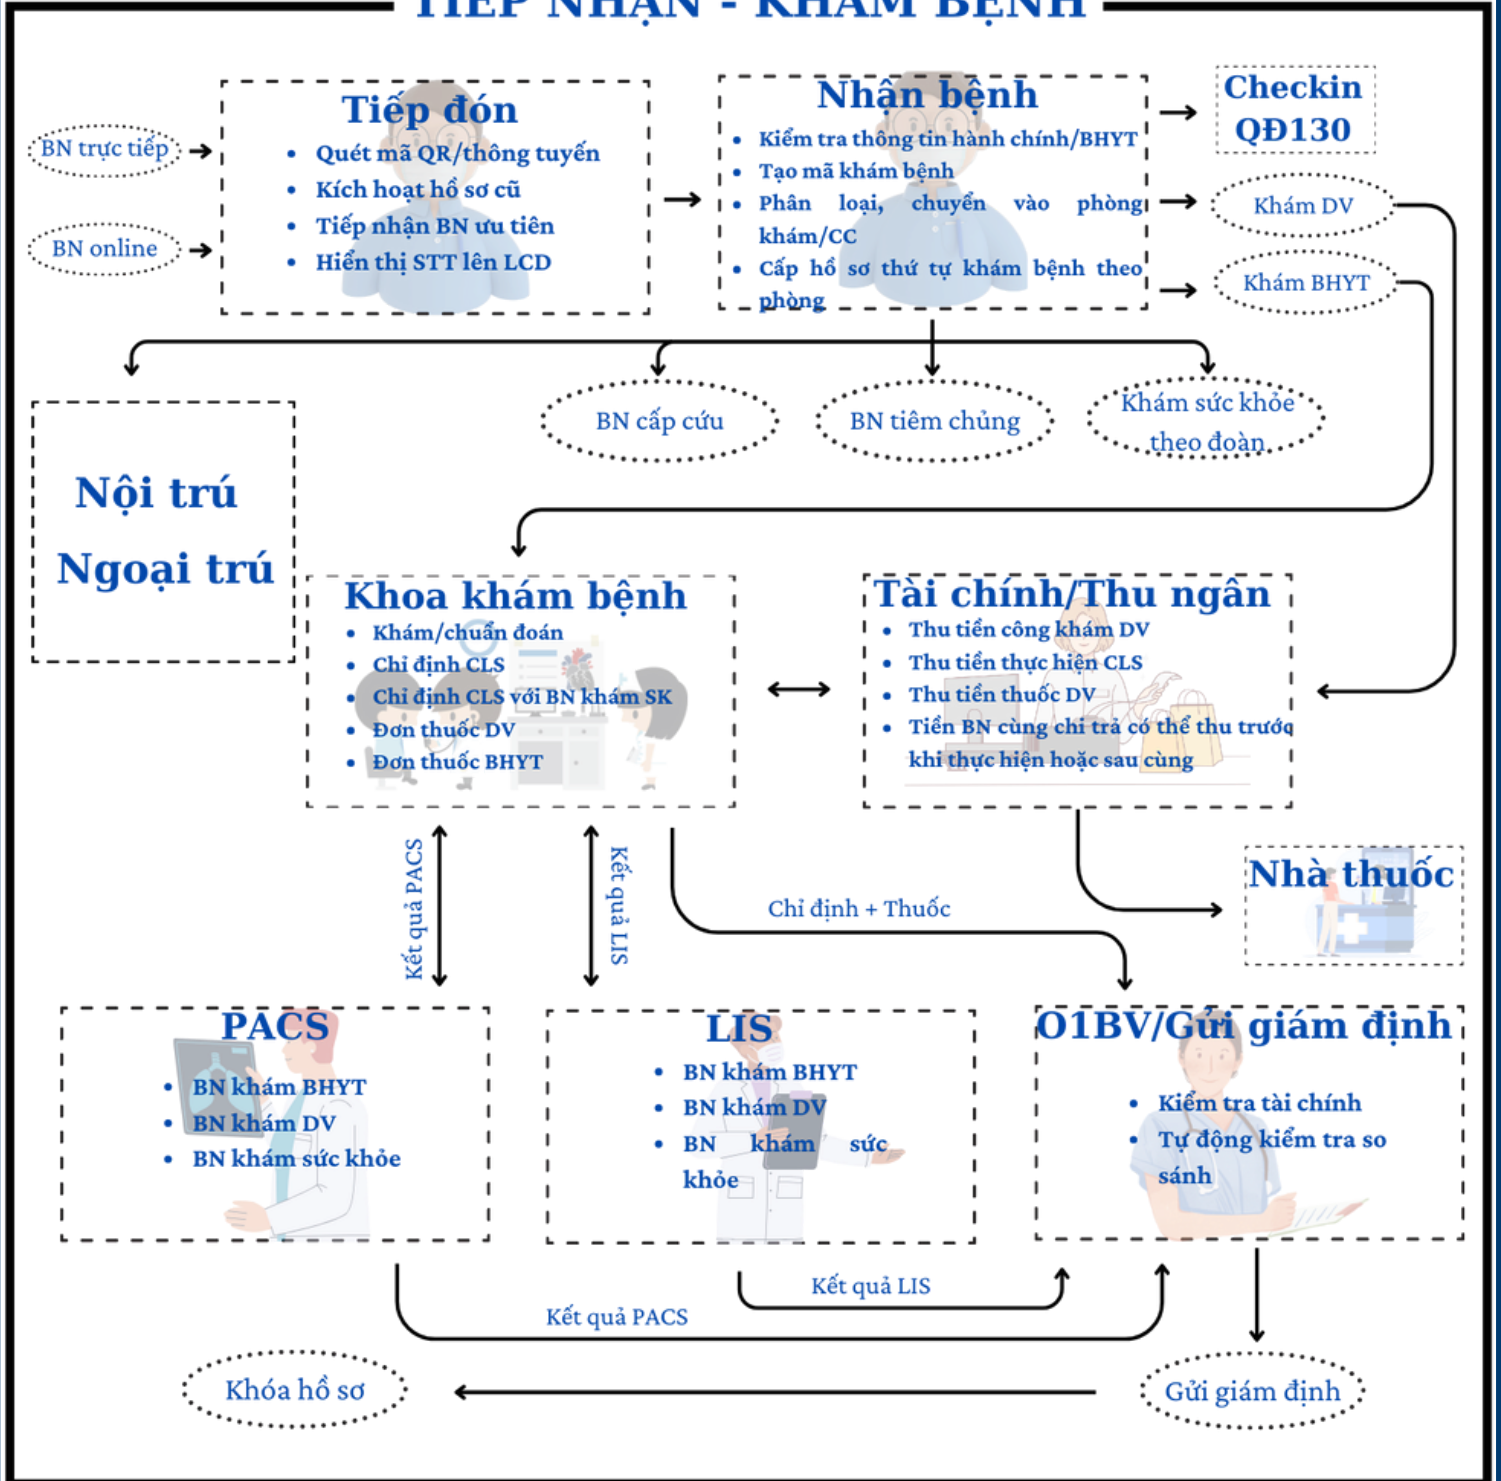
TIẾP NHẬN - KHÁM BỆNH

BN trực tiếp

BN online

Tiếp đón
• Quét mã QR/thông tuyến
• Kích hoạt hồ sơ cũ
• Tiếp nhận BN ưu tiên
• Hiển thị STT lên LCD

Nhận bệnh
• Kiểm tra thông tin hành chính/BHYT
• Tạo mã khám bệnh
• Phân loại, chuyển vào phòng khám/CC
• Cấp hồ sơ thứ tự khám bệnh theo phòng

Checkin QĐ130

Khám DV

Khám BHYT

BN cấp cứu

BN tiêm chủng

Khám sức khỏe theo đoàn

Nội trú

Ngoại trú

Khoa khám bệnh
• Khám/chuẩn đoán
• Chỉ định CLS
• Chỉ định CLS với BN khám SK
• Đơn thuốc DV
• Đơn thuốc BHYT

Tài chính/Thu ngân
• Thu tiền công khám DV
• Thu tiền thực hiện CLS
• Thu tiền thuốc DV
• Tiền BN cùng chi trả có thể thu trước khi thực hiện hoặc sau cùng

Nhà thuốc

Kết quả PACS

Kết quả LIS

Chỉ định + Thuốc

PACS
• BN khám BHYT
• BN khám DV
• BN khám sức khỏe

LIS
• BN khám BHYT
• BN khám DV
• BN khám sức khỏe

O1BV/Gửi giám định
• Kiểm tra tài chính
• Tự động kiểm tra so sánh

Kết quả LIS

Kết quả PACS

Khóa hồ sơ

Gửi giám định